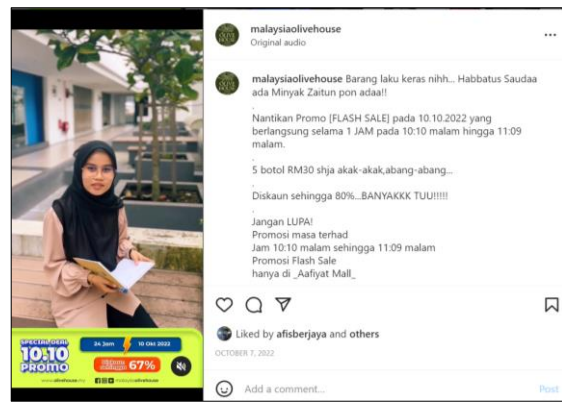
SPECIAL DEAL 24 Jam 10 Okt 2022
10.10 PROMO
Diskaun sehingga 67%
www.afisolive.com

malaysiaolivehouse
Original audio

malaysiaolivehouse Barang laku keras nihh... Habbatus Saudaa ada Minyak Zaitun pon adaa!!

.

Nantikan Promo [FLASH SALE] pada 10.10.2022 yang berlangsung selama 1 JAM pada 10:10 malam hingga 11:09 malam.

.

5 botol RM30 shja akak-akak,abang-abang...

.

Diskaun sehingga 80%...BANYAKKK TUU!!!!!

.

Jangan LUPA!
Promosi masa terhad
Jam 10:10 malam sehingga 11:09 malam
Promosi Flash Sale
hanya di _Aafiyat Mall_

Liked by afisberjaya and others
OCTOBER 7, 2022

Add a comment...
Post